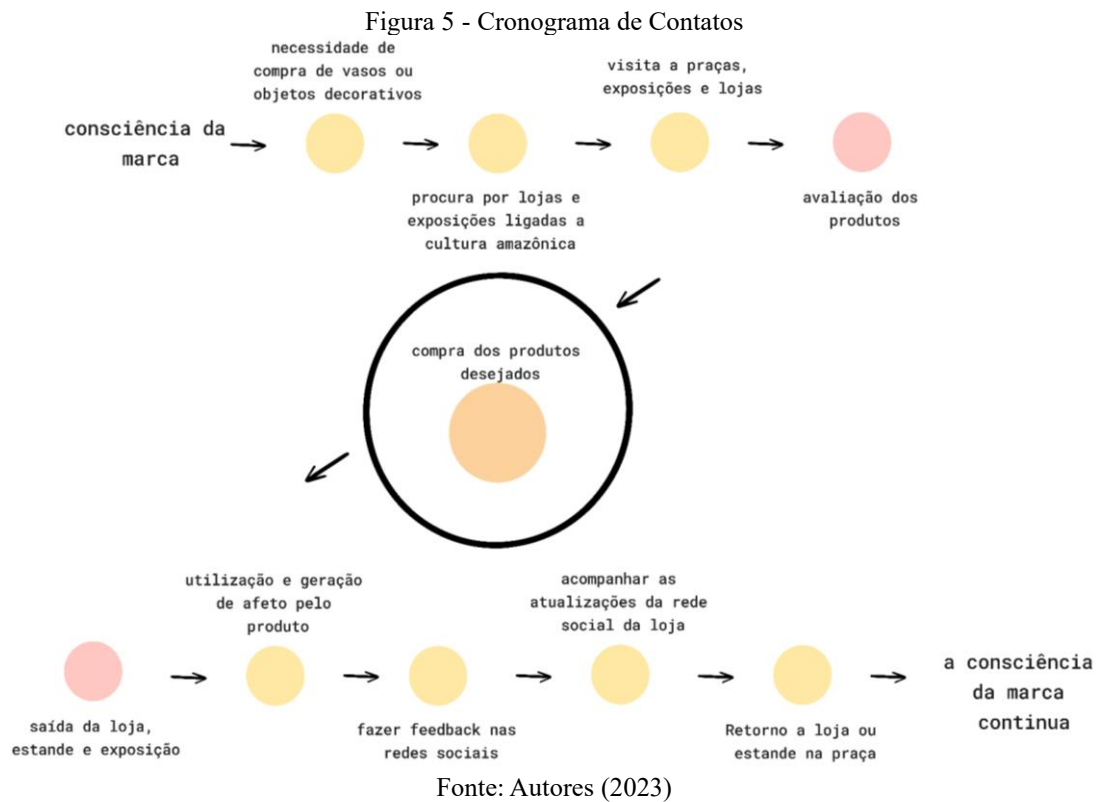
Figura 5 - Cronograma de Contatos

consciência da marca

necessidade de compra de vasos ou objetos decorativos

procura por lojas e exposições ligadas a cultura amazônica

visita a praças, exposições e lojas

avaliação dos produtos

compra dos produtos desejados

saída da loja, estande e exposição

utilização e geração de afeto pelo produto

fazer feedback nas redes sociais

acompanhar as atualizações da rede social da loja

Retorno a loja ou estande na praça

a consciência da marca continua

Fonte: Autores (2023)